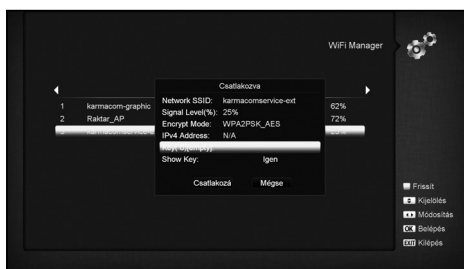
WiFi Manager

1 karmacom-graphic 62%
2 Raktar_AP 72%
3 karmacomservice-ext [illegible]

Csatlakozva
Network SSID: karmacomservice-ext
Signal Level(%): 25%
Encrypt Mode: WPA2PSK_AES
IPv4 Address: N/A
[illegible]
Show Key: Igen

Csatlakozá Mégse

Frissít
Kijelölés
Módosítás
OK Belépés
EXIT Kilépés